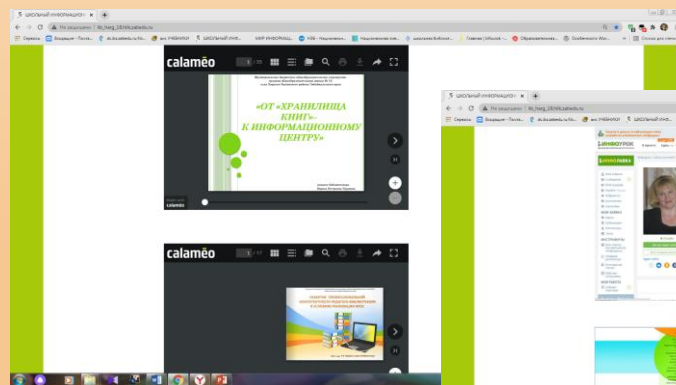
ШКОЛЬНЫЙ ИНФОРМАЦИОН ×
Не защищено | lib_hseg_18.nlhl.tatedu.ru
Сервисы Входящие – Почта... ac.tatedu.ru Ко... вкс УЧЕБНИКИ ШКОЛЬНЫЙ ИНФ... МИР ИНФОРМАЦ... НЭБ – Национальн... Национальная эле... школьная библиот... Главная | Musicale... Образовательна... Особенности Wor...
calaméo
1 / 25
«ОТ «ХРАНИЛИЩА КНИГ» - К ИНФОРМАЦИОННОМУ ЦЕНТРУ»
calaméo
calaméo
1 / 17
calaméo